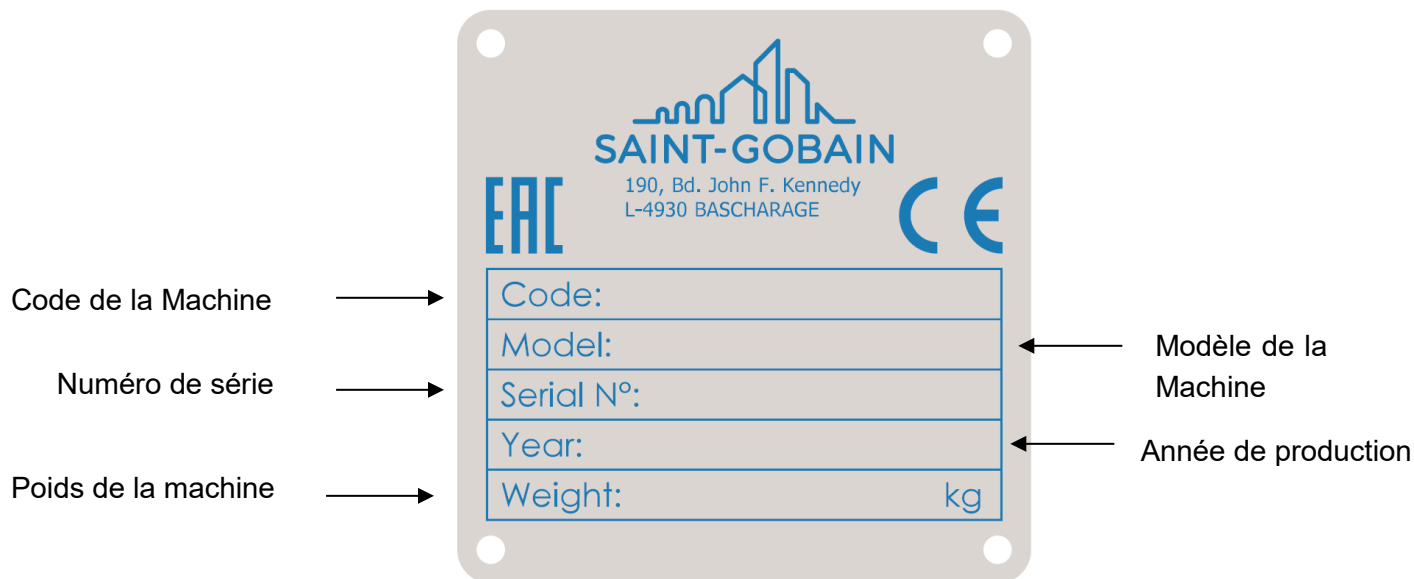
SAINT-GOBAIN
190, Bd. John F. Kennedy
L-4930 BASCHARAGE

EAC

CE

| Code: |
|---|
| Model: |
| Serial N°: |
| Year: |
| Weight: kg |

Code de la Machine
Numéro de série
Poids de la machine
Modèle de la Machine
Année de production